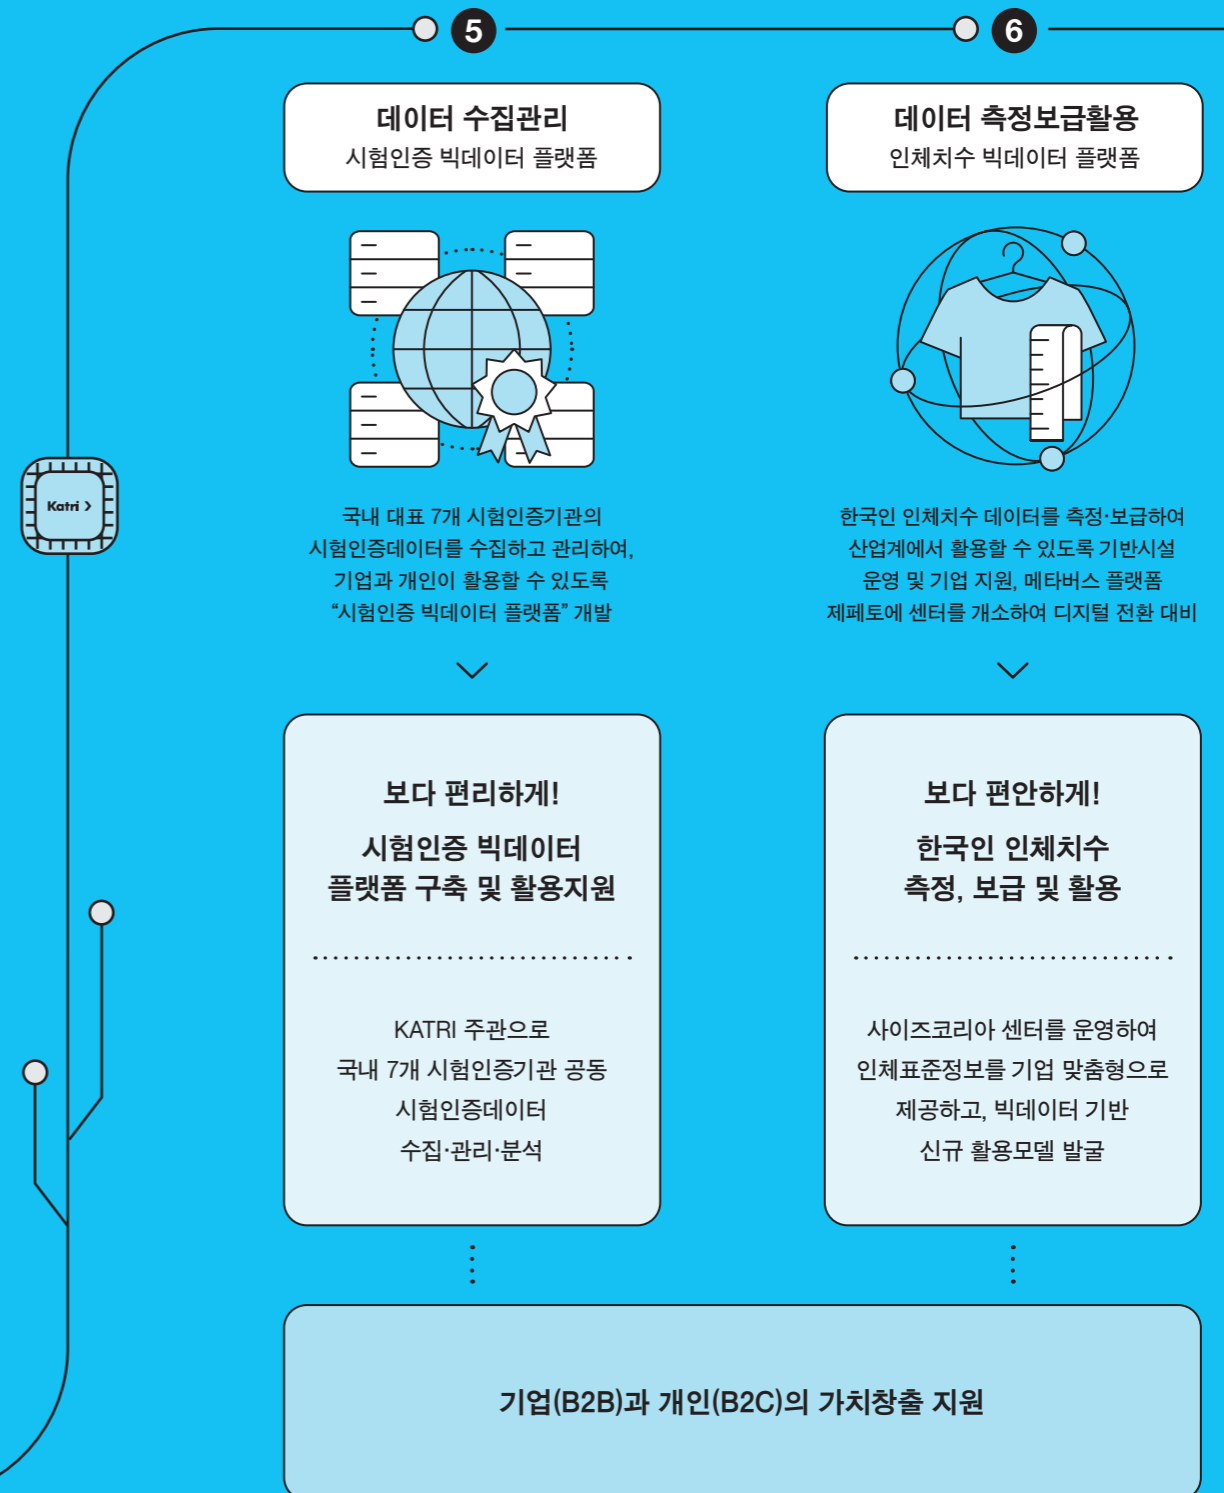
5

데이터 수집관리
시험인증 빅데이터 플랫폼

국내 대표 7개 시험인증기관의 시험인증데이터를 수집하고 관리하여, 기업과 개인이 활용할 수 있도록 "시험인증 빅데이터 플랫폼" 개발

보다 편리하게!
시험인증 빅데이터 플랫폼 구축 및 활용지원

KATRI 주관으로 국내 7개 시험인증기관 공동 시험인증데이터 수집·관리·분석

6

데이터 측정보급활용
인체치수 빅데이터 플랫폼

한국인 인체치수 데이터를 측정·보급하여 산업계에서 활용할 수 있도록 기반시설 운영 및 기업 지원, 메타버스 플랫폼 제페토에 센터를 개소하여 디지털 전환 대비

보다 편안하게!
한국인 인체치수 측정, 보급 및 활용

사이즈코리아 센터를 운영하여 인체표준정보를 기업 맞춤형으로 제공하고, 빅데이터 기반 신규 활용모델 발굴

Katri >

기업(B2B)과 개인(B2C)의 가치창출 지원